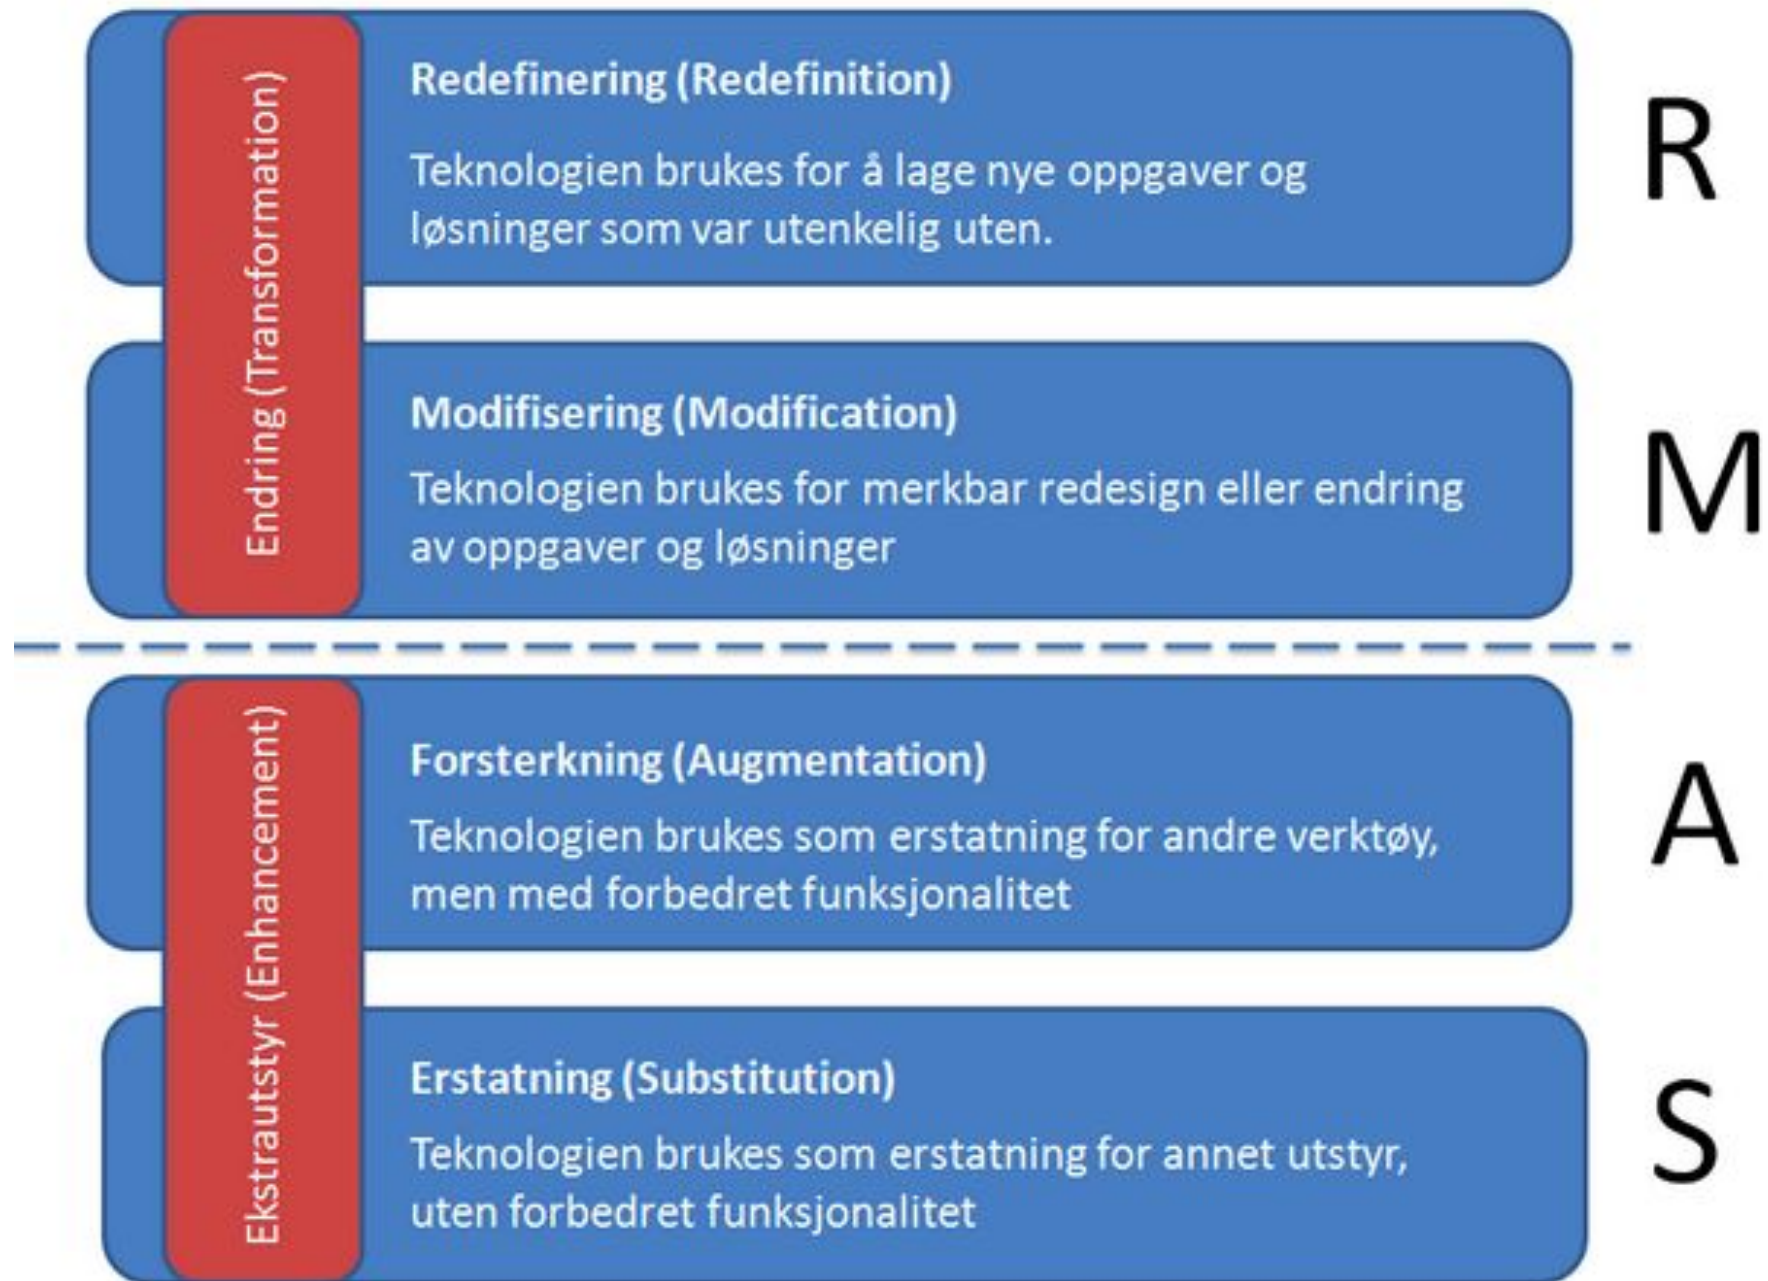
Endring (Transformation)

Redefinering (Redefinition)

Teknologien brukes for å lage nye oppgaver og løsninger som var utenkelig uten.

R

Modifisering (Modification)

Teknologien brukes for merkbar redesign eller endring av oppgaver og løsninger

M

Ekstrautstyr (Enhancement)

Forsterkning (Augmentation)

Teknologien brukes som erstatning for andre verktøy, men med forbedret funksjonalitet

A

Erstatning (Substitution)

Teknologien brukes som erstatning for annet utstyr, uten forbedret funksjonalitet

S